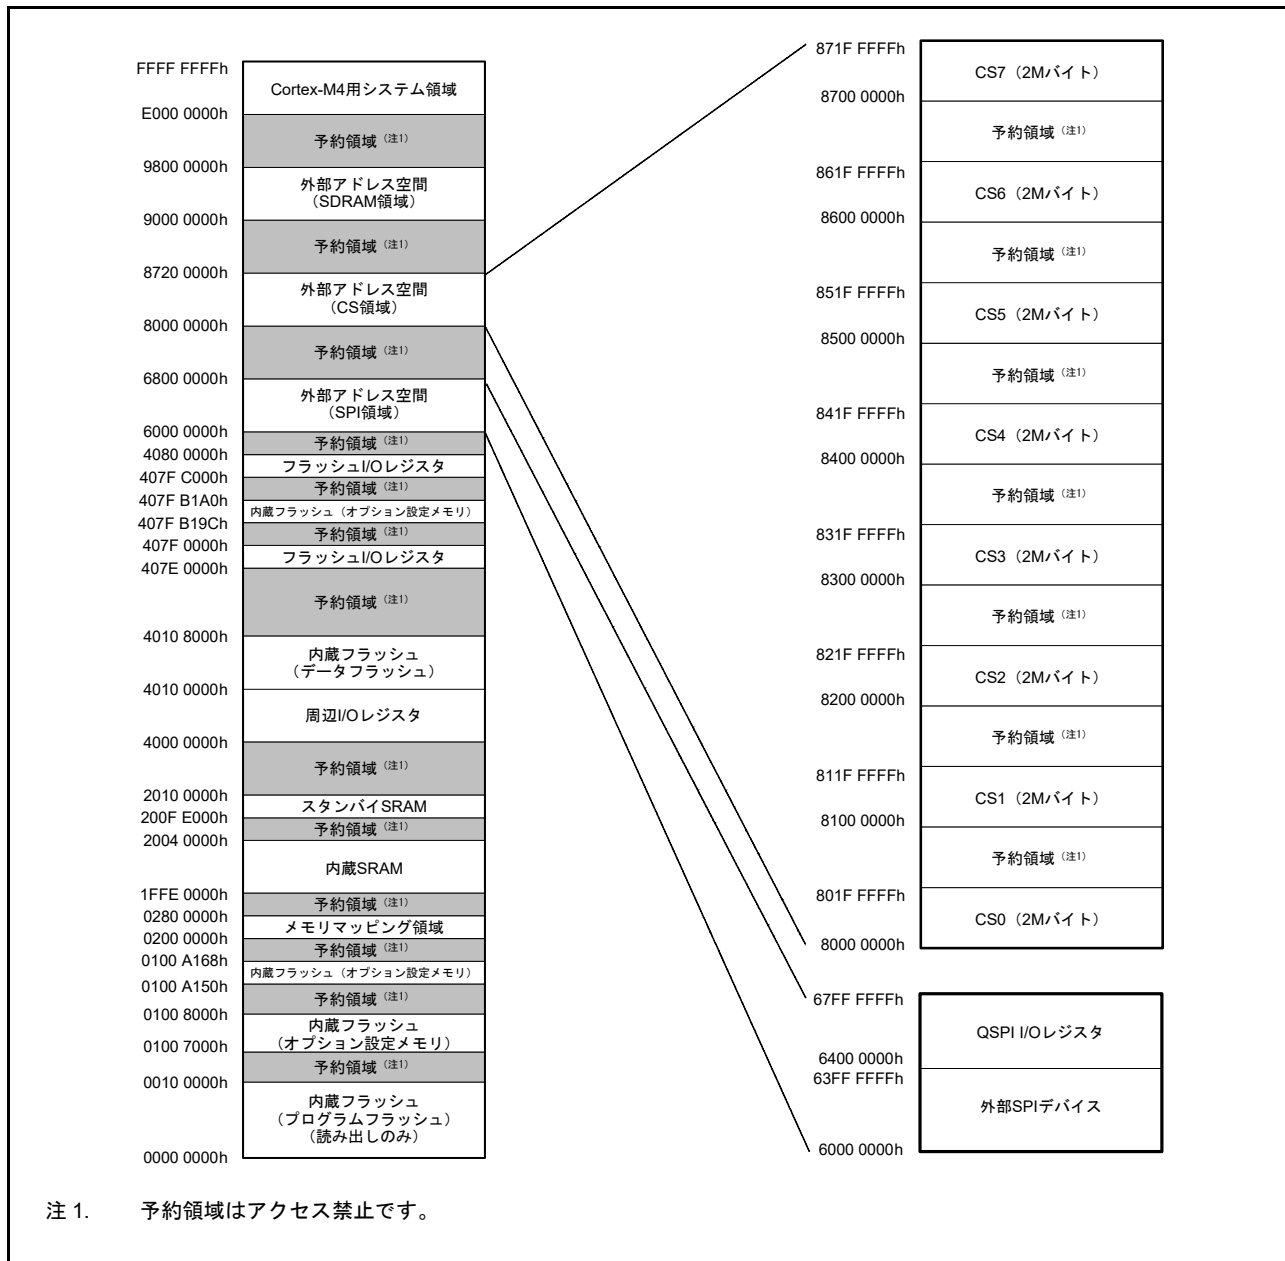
FFFF FFFFh
Cortex-M4用システム領域
E000 0000h
予約領域（注1）
9800 0000h
外部アドレス空間
（SDRAM領域）
9000 0000h
予約領域（注1）
8720 0000h
外部アドレス空間
（CS領域）
8000 0000h
予約領域（注1）
6800 0000h
外部アドレス空間
（SPI領域）
6000 0000h
予約領域（注1）
4080 0000h
フラッシュI/Oレジスタ
407F C000h
予約領域（注1）
407F B1A0h
内蔵フラッシュ（オプション設定メモリ）
407F B19Ch
予約領域（注1）
407F 0000h
フラッシュI/Oレジスタ
407E 0000h
予約領域（注1）
4010 8000h
内蔵フラッシュ
（データフラッシュ）
4010 0000h
周辺I/Oレジスタ
4000 0000h
予約領域（注1）
2010 0000h
スタンバイSRAM
200F E000h
予約領域（注1）
2004 0000h
内蔵SRAM
1FFE 0000h
予約領域（注1）
0280 0000h
メモリマッピング領域
0200 0000h
予約領域（注1）
0100 A168h
内蔵フラッシュ（オプション設定メモリ）
0100 A150h
予約領域（注1）
0100 8000h
内蔵フラッシュ
（オプション設定メモリ）
0100 7000h
予約領域（注1）
0010 0000h
内蔵フラッシュ
（プログラムフラッシュ）
（読み出しのみ）
0000 0000h

871F FFFFh
CS7（2Mバイト）
8700 0000h
予約領域（注1）
861F FFFFh
CS6（2Mバイト）
8600 0000h
予約領域（注1）
851F FFFFh
CS5（2Mバイト）
8500 0000h
予約領域（注1）
841F FFFFh
CS4（2Mバイト）
8400 0000h
予約領域（注1）
831F FFFFh
CS3（2Mバイト）
8300 0000h
予約領域（注1）
821F FFFFh
CS2（2Mバイト）
8200 0000h
予約領域（注1）
811F FFFFh
CS1（2Mバイト）
8100 0000h
予約領域（注1）
801F FFFFh
CS0（2Mバイト）
8000 0000h

67FF FFFFh
QSPI I/Oレジスタ
6400 0000h
63FF FFFFh
外部SPIデバイス
6000 0000h

注 1. 予約領域はアクセス禁止です。